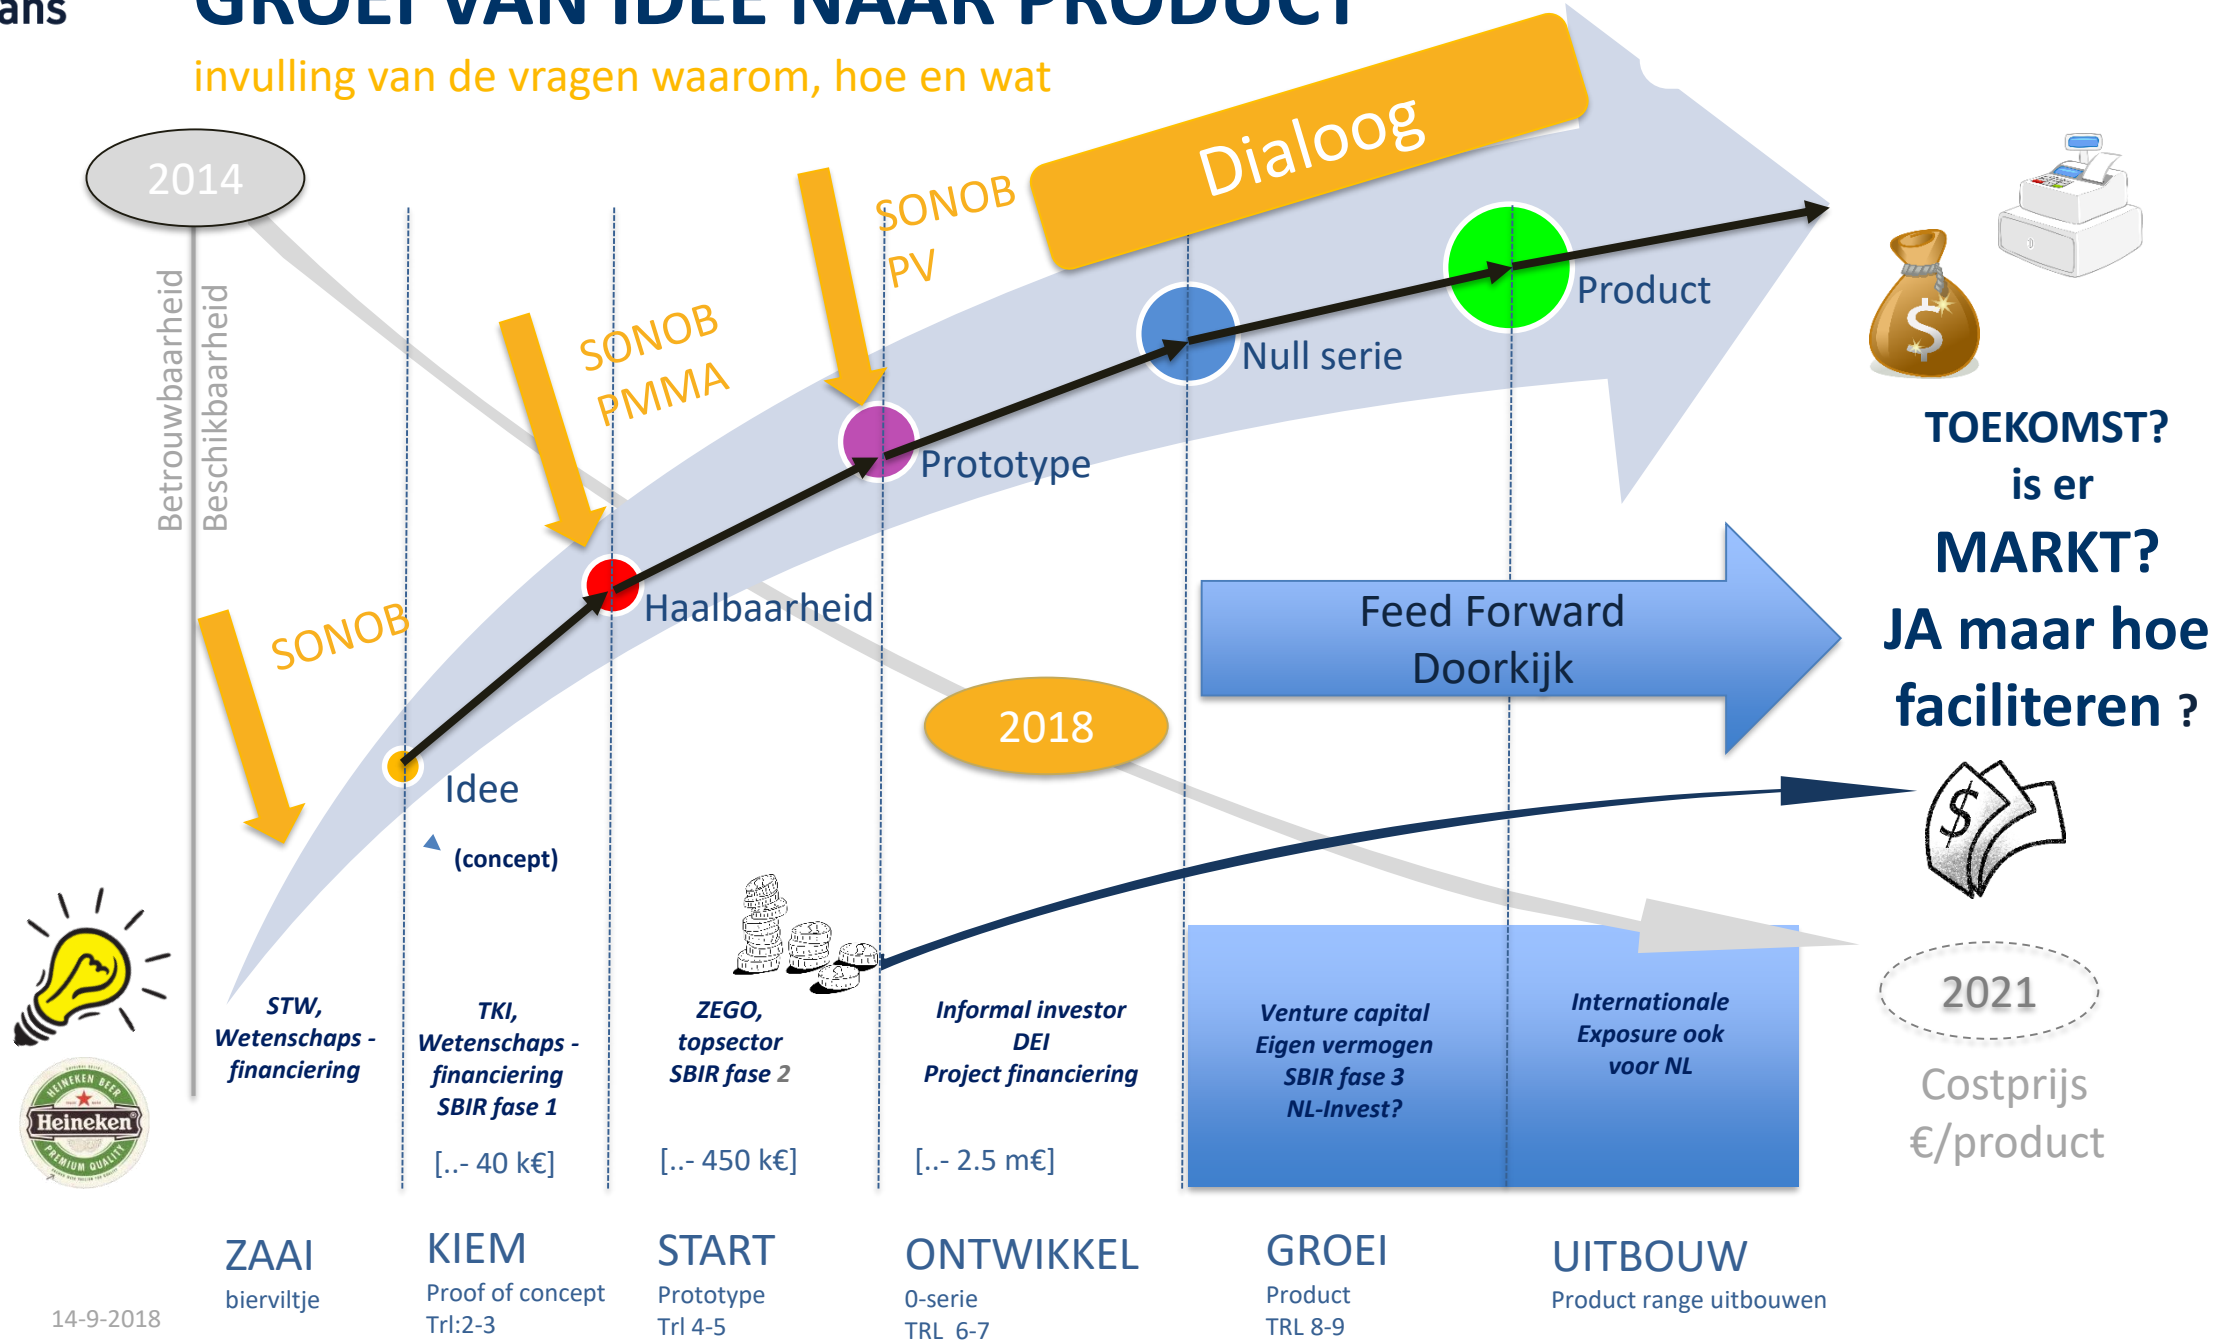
ans GROEI VAN IDEE NAAR PRODUCT

invulling van de vragen waarom, hoe en wat

2014

Betrouwbaarheid Beschikbaarheid

Dialoog

SONOB PV

SONOB PMMA

SONOB

Product

Null serie

Prototype

Haalbaarheid

Idee

(concept)

2018

Feed Forward Doorkijk

TOEKOMST? is er MARKT? JA maar hoe faciliteren ?

2021

Costprijs €/product

STW, Wetenschaps - financiering

TKI, Wetenschaps - financiering SBIR fase 1

[..- 40 k€]

ZEGO, topsector SBIR fase 2

[..- 450 k€]

Informal investor DEI Project financiering

[..- 2.5 m€]

Venture capital Eigen vermogen SBIR fase 3 NL-Invest?

Internationale Exposure ook voor NL

Heineken

ZAAI bierviltje

KIEM Proof of concept Trl:2-3

START Prototype Trl 4-5

ONTWIKKEL 0-serie TRL 6-7

GROEI Product TRL 8-9

UITBOUW Product range uitbouwen

14-9-2018